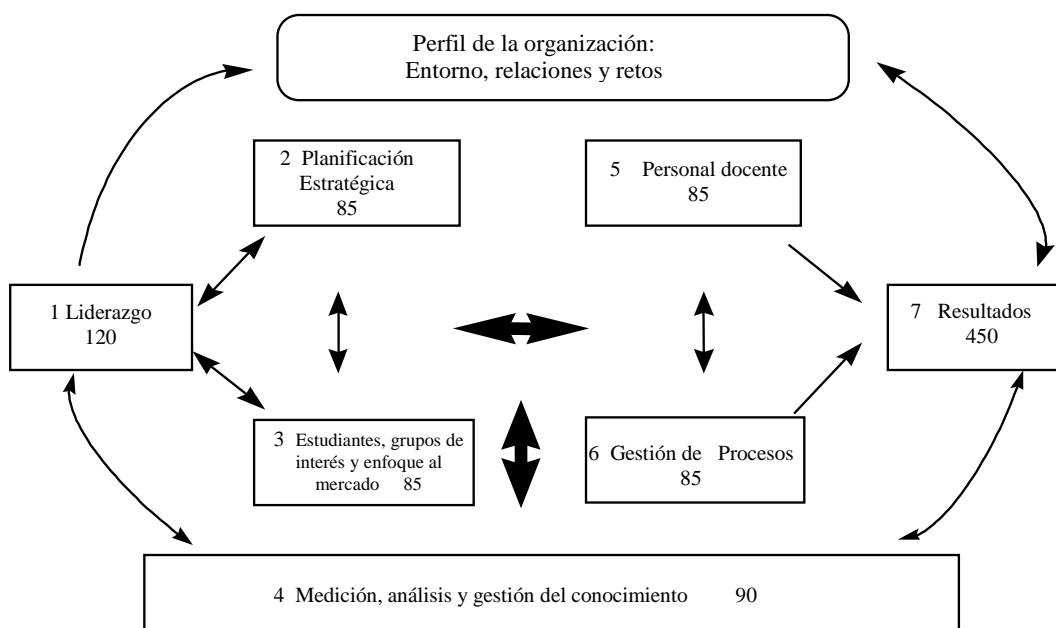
Perfil de la organización:
Entorno, relaciones y retos

2 Planificación Estratégica
85

5 Personal docente
85

1 Liderazgo
120

7 Resultados
450

3 Estudiantes, grupos de interés y enfoque al mercado 85

6 Gestión de Procesos
85

4 Medición, análisis y gestión del conocimiento 90